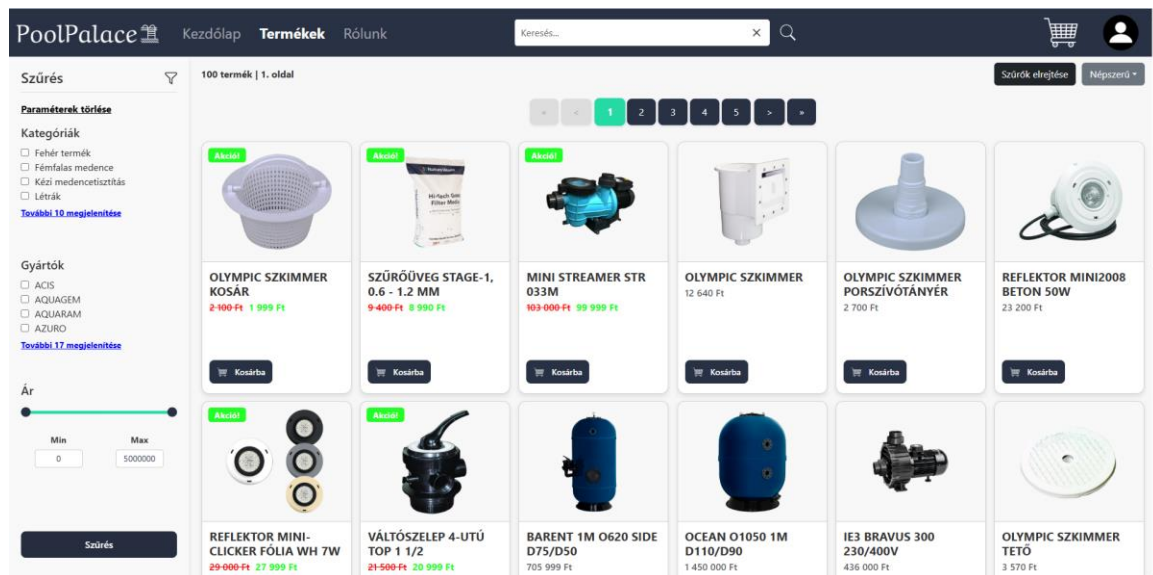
PoolPalace Kezdőlap Termékek Rólunk

Keresés... ×

Szűrés

Paraméterek törlése

Kategóriák

☐ Fehér termék
☐ Fémfalas medence
☐ Kézi medencetisztítás
☐ Létrák

További 10 megjelenítése

Gyártók

☐ ACIS
☐ AQUAGEM
☐ AQUARAM
☐ AZURO

További 17 megjelenítése

Ár

Min 0
Max 5000000

Szűrés

100 termék | 1. oldal

Szűrők elrejtése Népszerű

« ‹ 1 2 3 4 5 › »

Akció!
OLYMPIC SZKIMMER KOSÁR
~~2 100 Ft~~ 1 999 Ft
Kosárba

Akció!
SZŰRŐÜVEG STAGE-1, 0.6 - 1.2 MM
~~9 400 Ft~~ 8 990 Ft
Kosárba

Akció!
MINI STREAMER STR 033M
~~103 000 Ft~~ 99 999 Ft
Kosárba

OLYMPIC SZKIMMER
12 640 Ft
Kosárba

OLYMPIC SZKIMMER PORSZÍVÓTÁNYÉR
2 700 Ft
Kosárba

REFLEKTOR MINI2008 BETON 50W
23 200 Ft
Kosárba

Akció!
REFLEKTOR MINI-CLICKER FÓLIA WH 7W
~~29 000 Ft~~ 27 999 Ft

Akció!
VÁLTÓSZELEP 4-UTÚ TOP 1 1/2
~~21 500 Ft~~ 20 999 Ft

BARENT 1M O620 SIDE D75/D50
705 999 Ft

OCEAN O1050 1M D110/D90
1 450 000 Ft

IE3 BRAVUS 300 230/400V
436 000 Ft

OLYMPIC SZKIMMER TETŐ
3 570 Ft